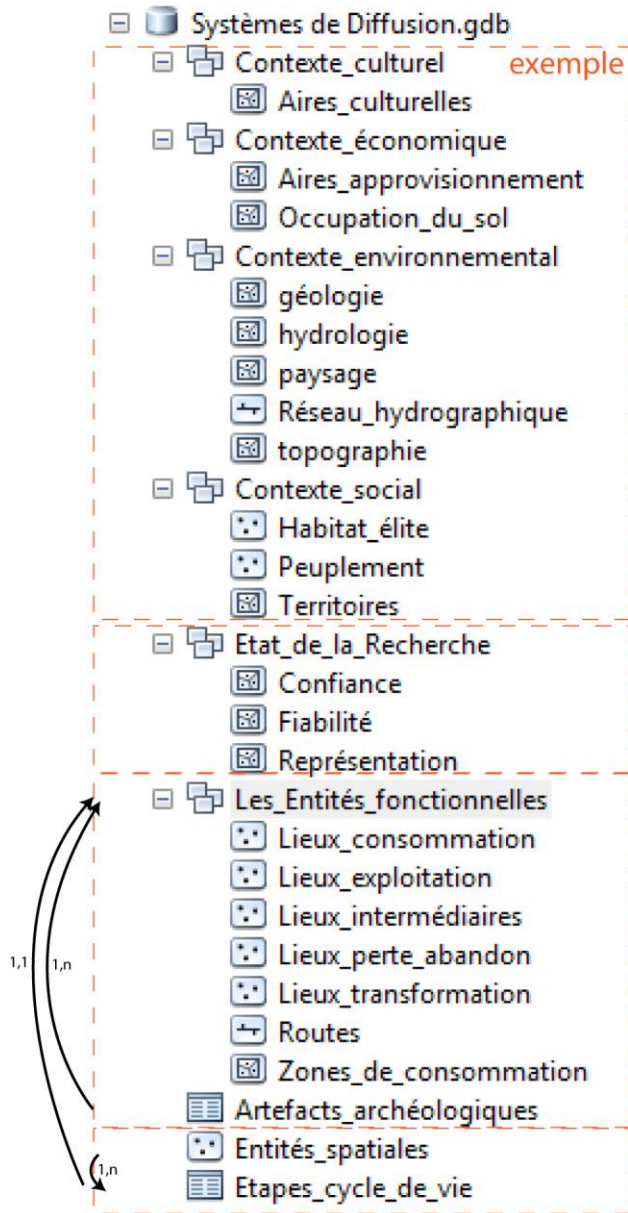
Systèmes de Diffusion.gdb
Contexte_culturel
exemple
Aires_culturelles
Contexte_économique
Aires_approvisionnement
Occupation_du_sol
Contexte_environnemental
géologie
hydrologie
paysage
Réseau_hydrographique
topographie
Contexte_social
Habitat_élite
Peuplement
Territoires
Etat_de_la_Recherche
Confiance
Fiabilité
Représentation
Les_Entités_fonctionnelles
Lieux_consommation
Lieux_exploitation
Lieux_intermédiaires
Lieux_perte_abandon
Lieux_transformation
Routes
Zones_de_consommation
Artefacts_archéologiques
Entités_spatiales
Etapes_cycle_de_vie
1,1
1,n
1,n